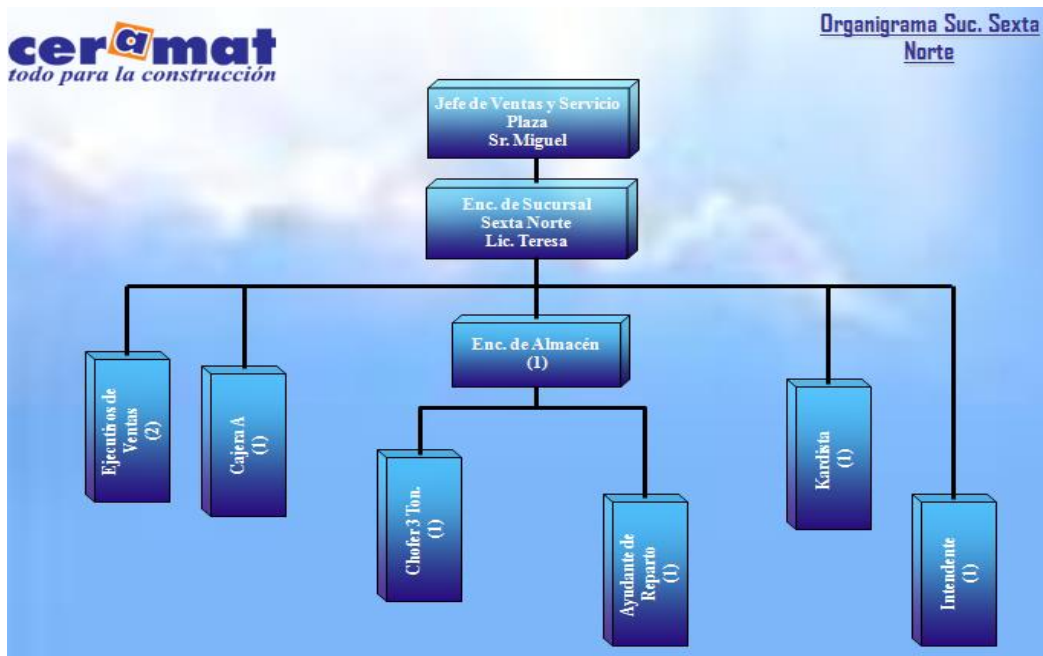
ceramat
todo para la construcción

Organigrama Suc. Sexta Norte

Jefe de Ventas y Servicio Plaza Sr. Miguel

Enc. de Sucursal Sexta Norte Lic. Teresa

Ejecutivos de Ventas (2)

Cajera A (1)

Enc. de Almacén (1)

Chofer 3 Ton. (1)

Ayudante de Reparto (1)

Kardista (1)

Intendente (1)